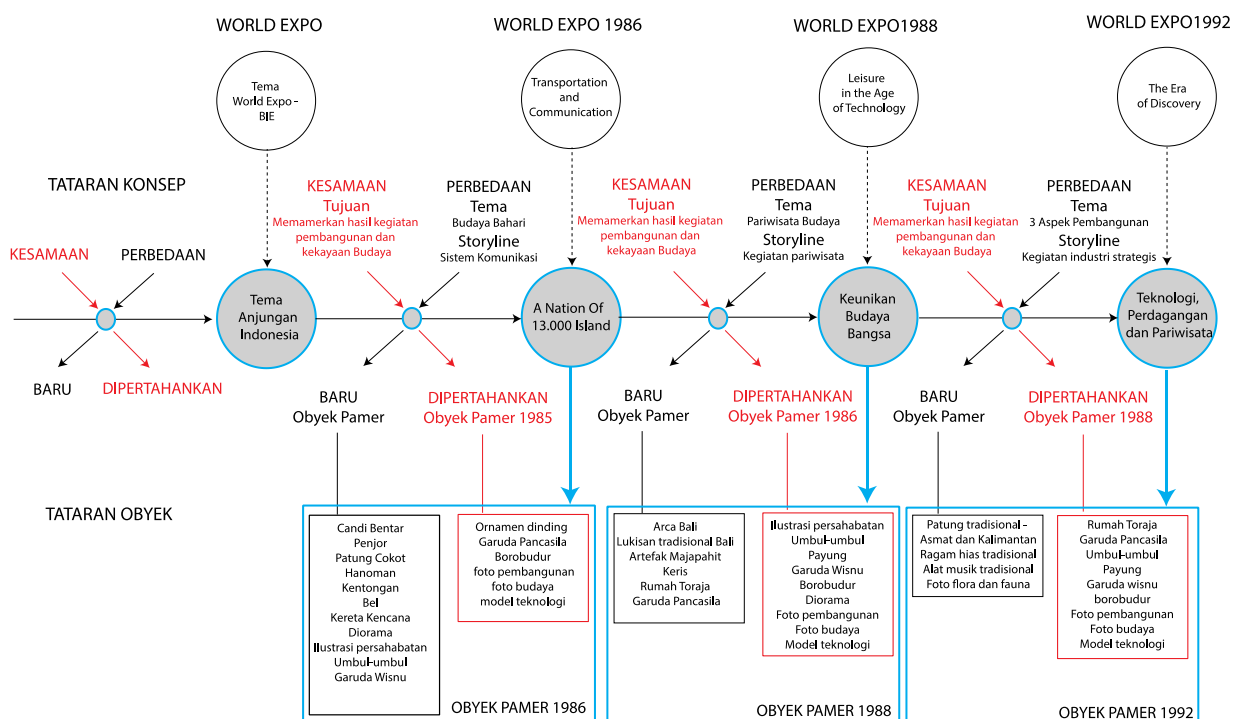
WORLD EXPO

WORLD EXPO 1986

WORLD EXPO1988

WORLD EXPO1992

Tema World Expo - BIE

Transportation and Communication

Leisure in the Age of Technology

The Era of Discovery

TATARAN KONSEP

KESAMAAN Tujuan Memamerkan hasil kegiatan pembangunan dan kekayaan Budaya

PERBEDAAN Tema Budaya Bahari Storyline Sistem Komunikasi

KESAMAAN Tujuan Memamerkan hasil kegiatan pembangunan dan kekayaan Budaya

PERBEDAAN Tema Pariwisata Budaya Storyline Kegiatan pariwisata

KESAMAAN Tujuan Memamerkan hasil kegiatan pembangunan dan kekayaan Budaya

PERBEDAAN Tema 3 Aspek Pembangunan Storyline Kegiatan industri strategis

KESAMAAN

PERBEDAAN

Tema Anjungan Indonesia

A Nation Of 13.000 Island

Keunikan Budaya Bangsa

Teknologi, Perdagangan dan Pariwisata

BARU

DIPERTAHANKAN

BARU Obyek Pamer

DIPERTAHANKAN Obyek Pamer 1985

BARU Obyek Pamer

DIPERTAHANKAN Obyek Pamer 1986

BARU Obyek Pamer

DIPERTAHANKAN Obyek Pamer 1988

TATARAN OBYEK

Candi Bentar
Penjor
Patung Cokot
Hanoman
Kentongan
Bel
Kereta Kencana
Diorama
Ilustrasi persahabatan
Umbul-umbul
Garuda Wisnu

Ornamen dinding
Garuda Pancasila
Borobudur
foto pembangunan
foto budaya
model teknologi

OBYEK PAMER 1986

Arca Bali
Lukisan tradisional Bali
Artefak Majapahit
Keris
Rumah Toraja
Garuda Pancasila

Ilustrasi persahabatan
Umbul-umbul
Payung
Garuda Wisnu
Borobudur
Diorama
Foto pembangunan
Foto budaya
Model teknologi

OBYEK PAMER 1988

Patung tradisional - Asmat dan Kalimantan
Ragam hias tradisional
Alat musik tradisional
Foto flora dan fauna

Rumah Toraja
Garuda Pancasila
Umbul-umbul
Payung
Garuda wisnu
borobudur
Foto pembangunan
Foto budaya
Model teknologi

OBYEK PAMER 1992